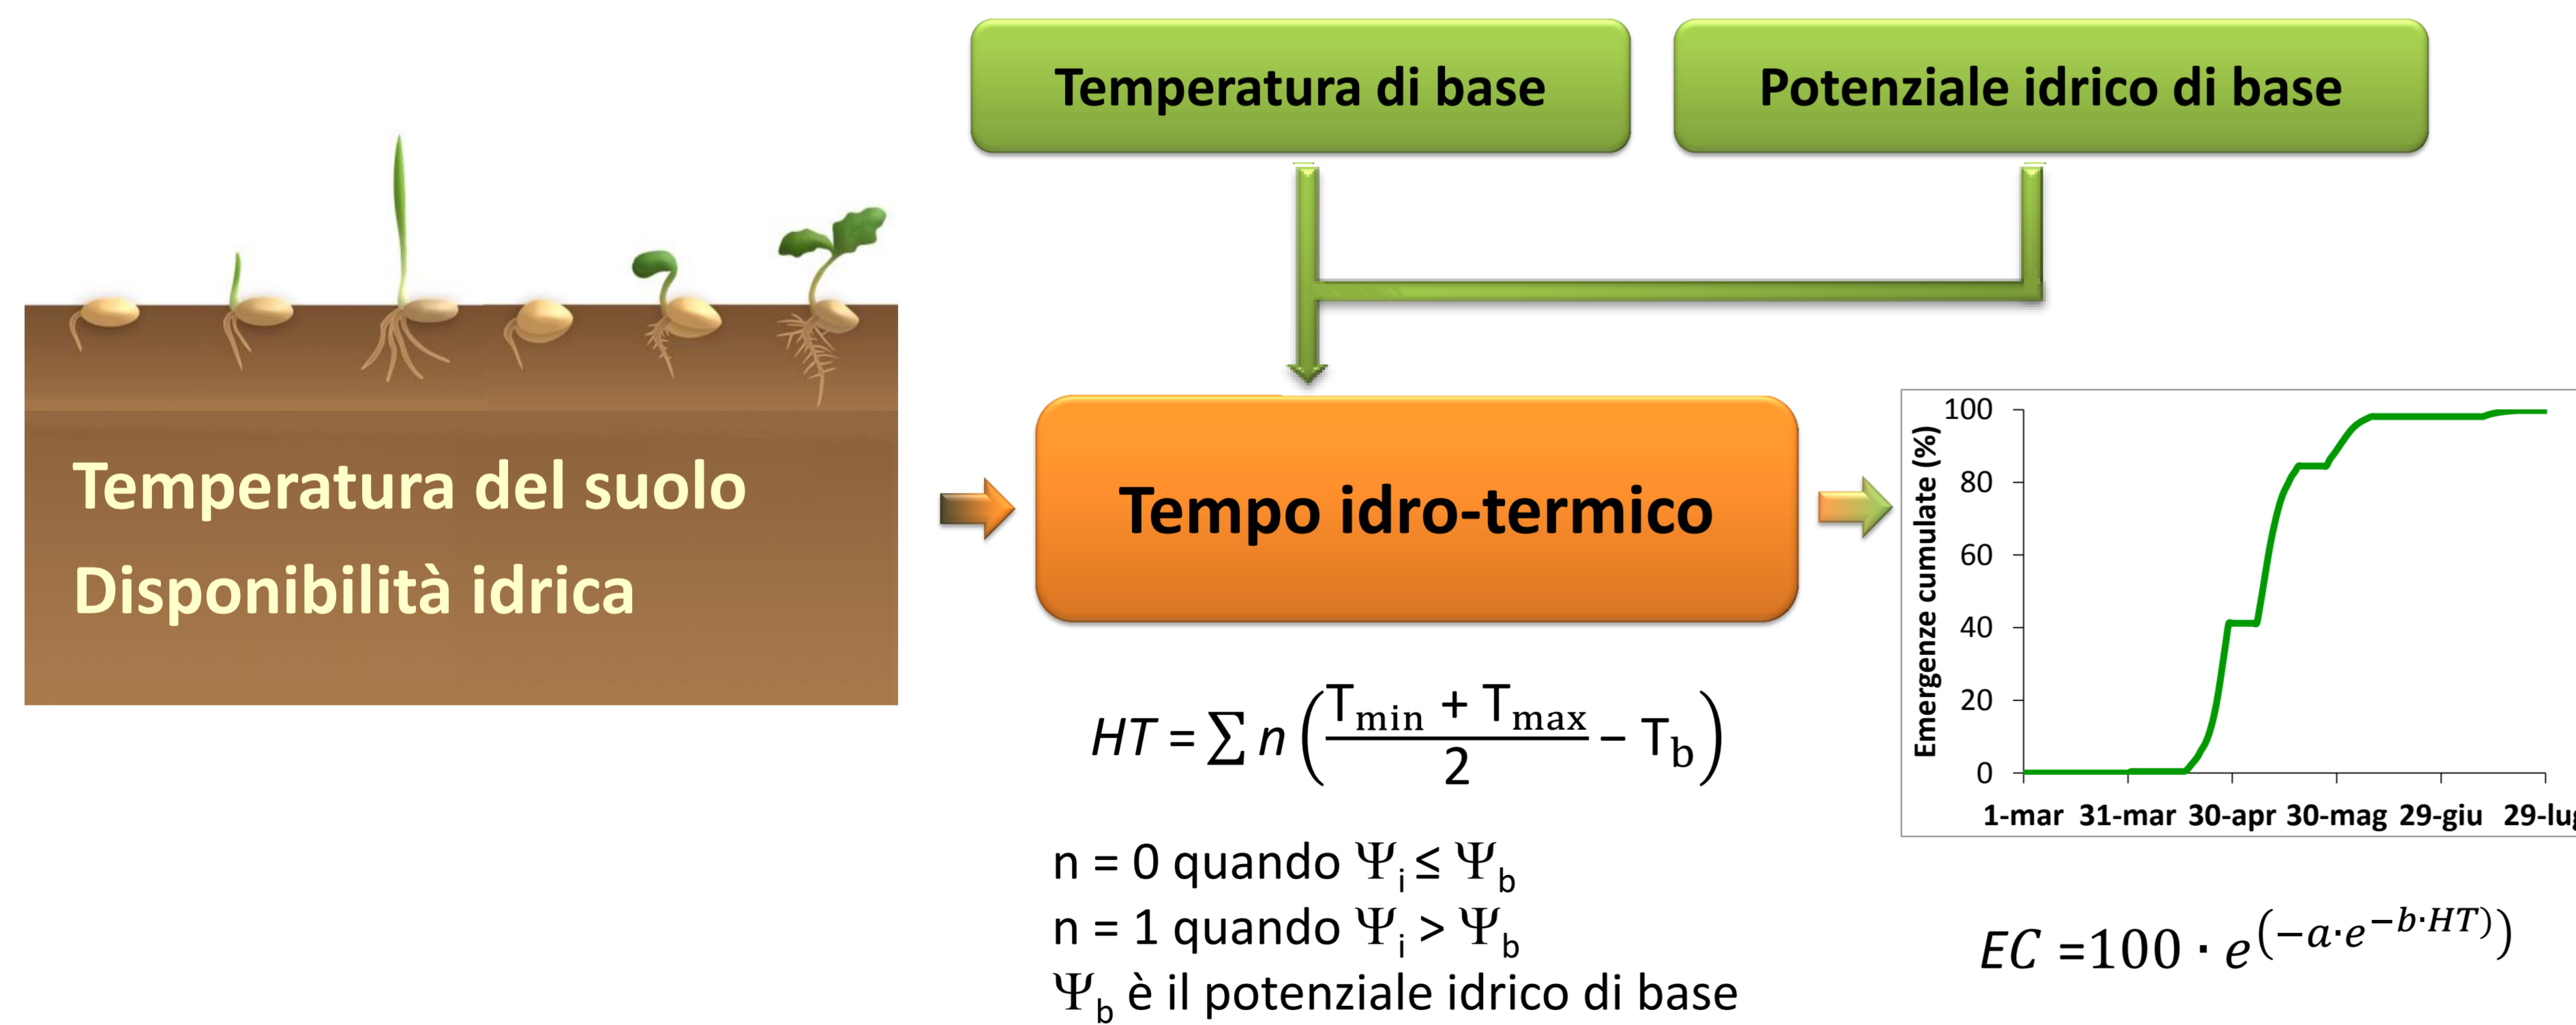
Temperatura di base

Potenziale idrico di base

Temperatura del suolo
Disponibilità idrica

Tempo idro-termico

$HT = \sum n \left( \frac{T_{min} + T_{max}}{2} - T_b \right)$

n = 0 quando $\Psi_i \leq \Psi_b$
n = 1 quando $\Psi_i > \Psi_b$
$\Psi_b$ è il potenziale idrico di base

Emergenze cumulate (%)

100
80
60
40
20
0

1-mar 31-mar 30-apr 30-mag 29-giu 29-lu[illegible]

$EC = 100 \cdot e^{(-a \cdot e^{-b \cdot HT})}$